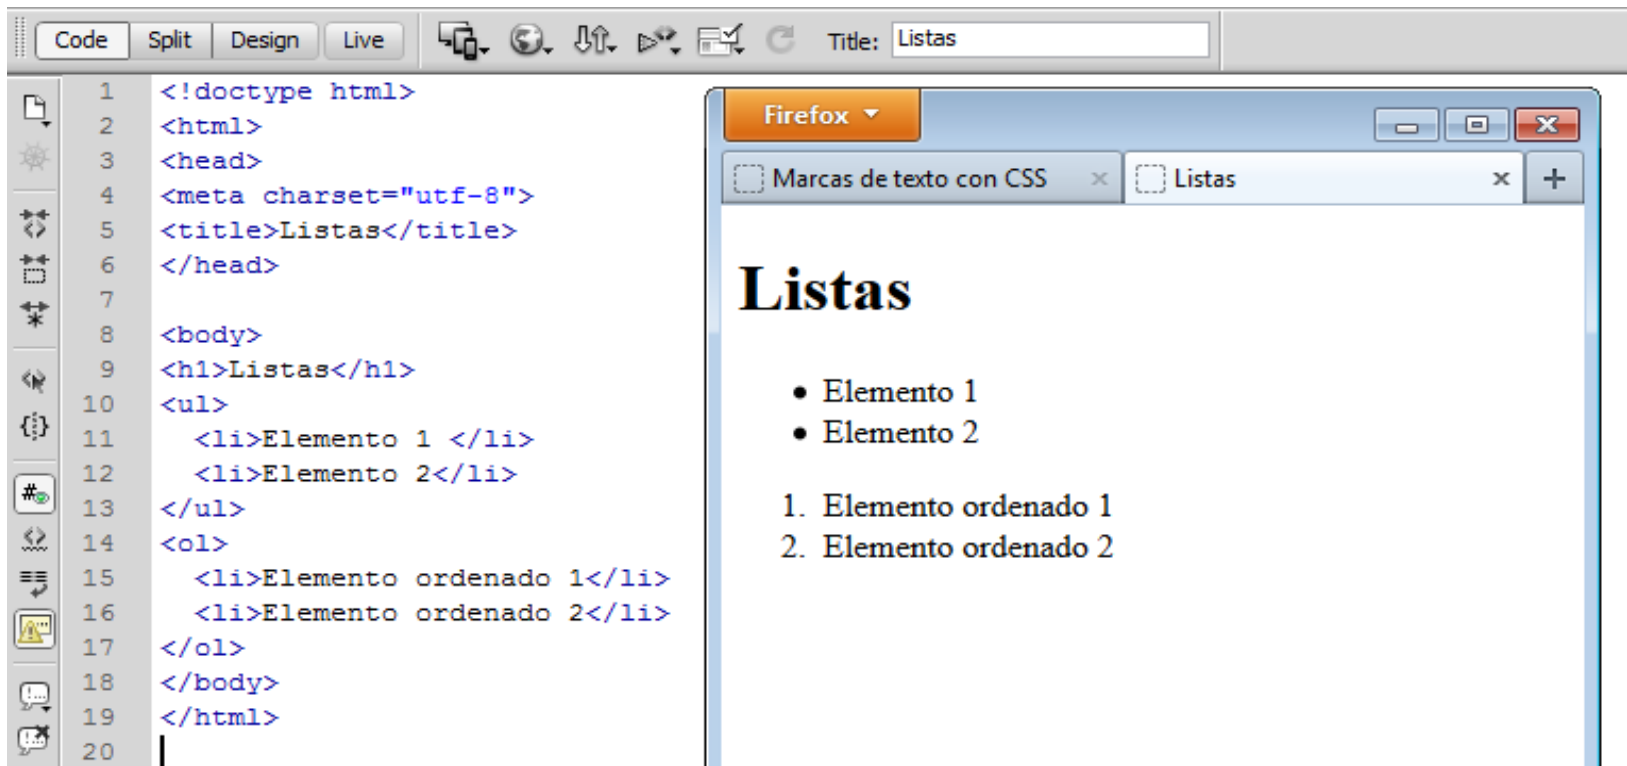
Code Split Design Live Title: Listas

1 <!doctype html>
2 <html>
3 <head>
4 <meta charset="utf-8">
5 <title>Listas</title>
6 </head>
7
8 <body>
9 <h1>Listas</h1>
10 <ul>
11 <li>Elemento 1 </li>
12 <li>Elemento 2</li>
13 </ul>
14 <ol>
15 <li>Elemento ordenado 1</li>
16 <li>Elemento ordenado 2</li>
17 </ol>
18 </body>
19 </html>
20

Firefox

Marcas de texto con CSS ×
Listas ×
+

Listas

- Elemento 1
- Elemento 2

1. Elemento ordenado 1
2. Elemento ordenado 2